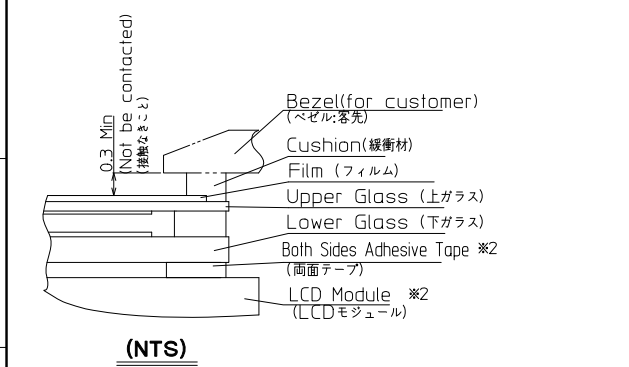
0.3 Min
(Not be contacted)
(接触なきこと)

Bezel(for customer)
(ベゼル:客先)
Cushion(緩衝材)
Film (フィルム)
Upper Glass (上ガラス)
Lower Glass (下ガラス)
Both Sides Adhesive Tape ※2
(両面テープ)
LCD Module ※2
(LCDモジュール)

(NTS)